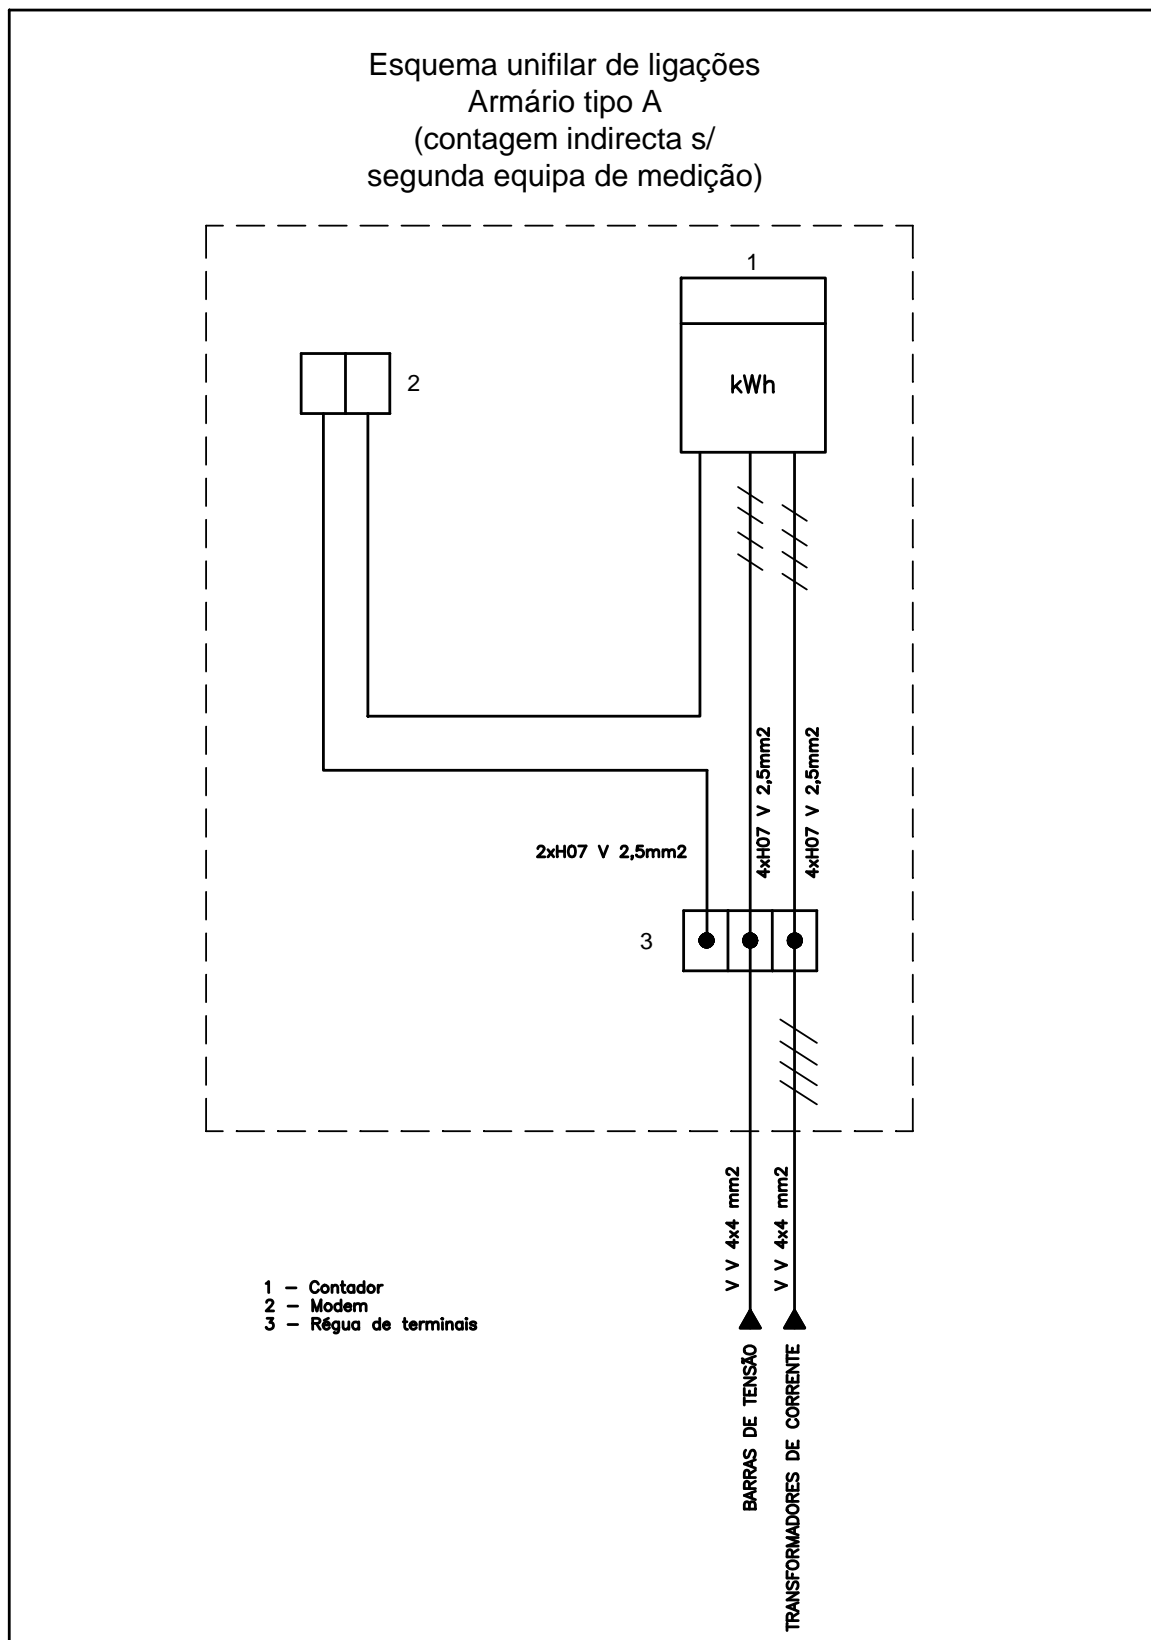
Esquema unifilar de ligações
Armário tipo A
(contagem indirecta s/
segunda equipa de medição)

1

kWh

2

2xH07 V 2,5mm2

4xH07 V 2,5mm2

4xH07 V 2,5mm2

3

V V 4x4 mm2

V V 4x4 mm2

1 – Contador
2 – Modem
3 – Régua de terminais

BARRAS DE TENSÃO

TRANSFORMADORES DE CORRENTE